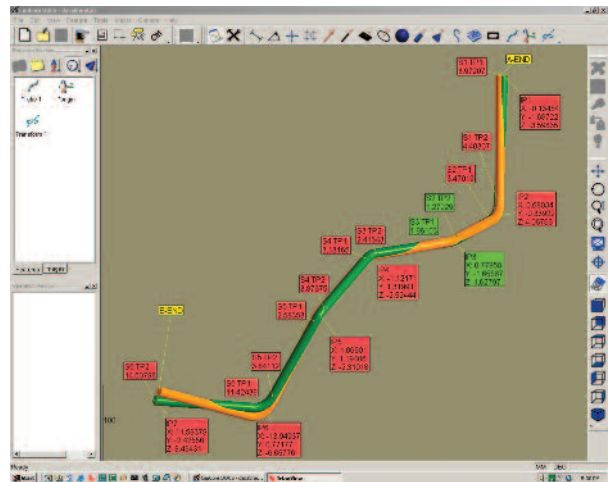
N-END
S1 TP3
1.97207
IP
X: 0.12451
Y: -1.88722
Z: -2.59595
S1 TP2
4.40207
S2 TP3
1.47010
S2 TP2
1.22229
P2
X: 0.69004
Y: -2.33923
Z: -2.26703
S3 TP1
1.39100
S3 TP2
2.61500
S4 TP1
2.11661
P3
X: 0.77350
Y: -1.89597
Z: 1.62797
P4
X: -1.2117
Y: 1.11661
Z: -2.62444
S4 TP2
3.67076
S5 TP1
1.51359
S-END
S5 TP2
2.54100
P5
X: 1.0930
Y: 1.19015
Z: -2.91018
S6 TP2
10.10091
S6 TP1
11.42435
P7
X: 1.53379
Y: -0.43559
Z: 2.42421
P6
X: -13.04037
Y: 0.77177
Z: -6.00776
100
Ready